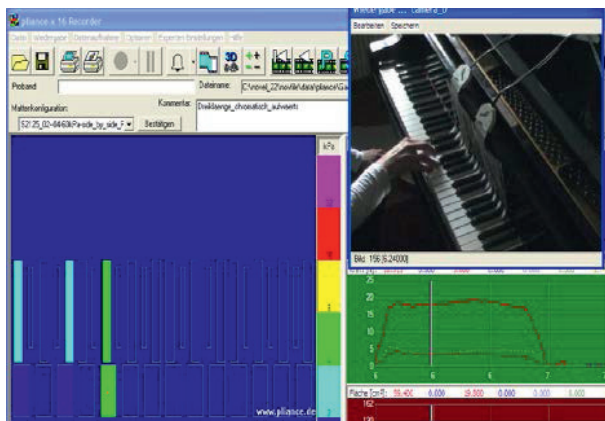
pliance x 16 Recorder

Datei Wiedergabe Datenaufnahme Optionen Experten Einstellungen Hilfe

Proband

Dateiname: C:\novel_22\novlib\data\pliance\Ga

Mattenkonfiguration:

Kommentar: Dreiklange_chromatisch_aufwaerts

S2125_02-6460kPa-side_by_side_F

Bestätigen

kPa

www.pliance.de

Bearbeiten Speichern

Bild: 156 [6.24000]

25

20

15

10

5

6

7

Fläche [cm²]: 59.400 6.000 59.500 0.000 0.000 6.000

162

120